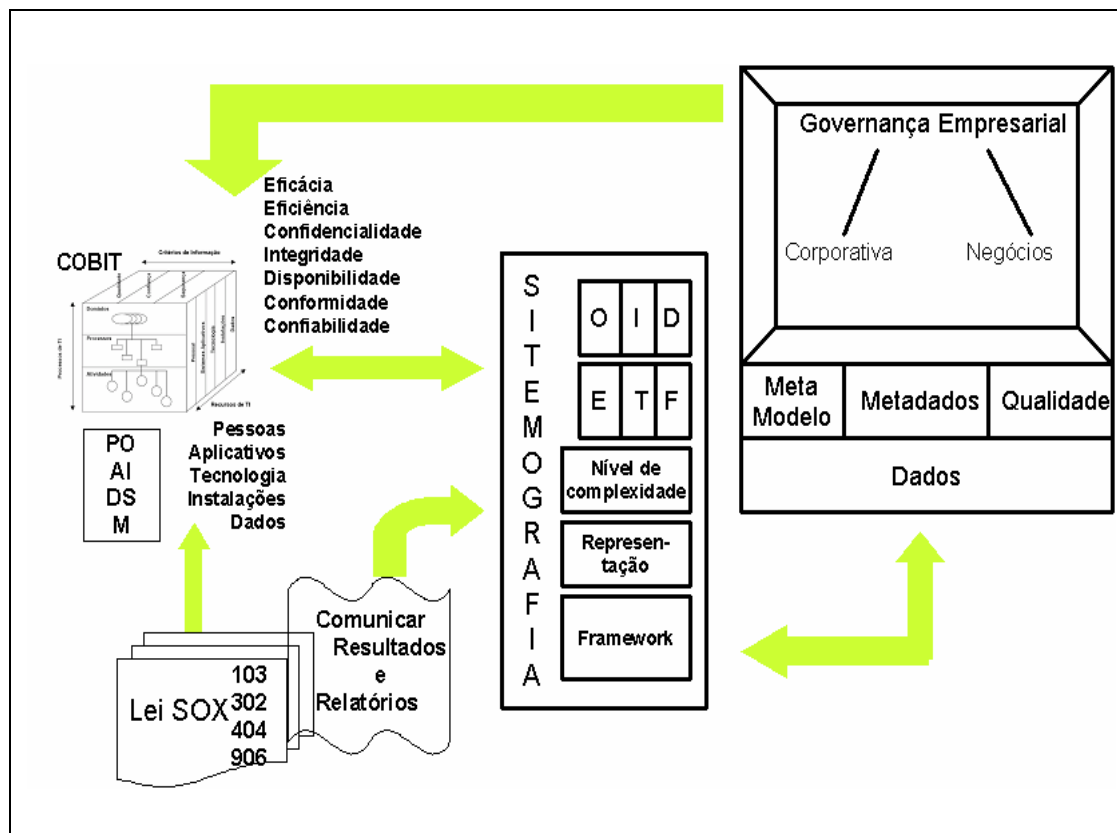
Governança Empresarial

Corporativa

Negócios

Meta Modelo

Metadados

Qualidade

Dados

Eficácia
Eficiência
Confidencialidade
Integridade
Disponibilidade
Conformidade
Confiabilidade

COBIT

Critérios de Informação

Dominios

Processos

Atividades

Processos de TI

Recursos de TI

PO
AI
DS
M

Pessoas
Aplicativos
Tecnologia
Instalações
Dados

S
I
T
E
M
O
G
R
A
F
I
A

O | I | D

E | T | F

Nível de complexidade

Representação

Framework

Comunicar Resultados e Relatórios

Lei SOX

103
302
404
906